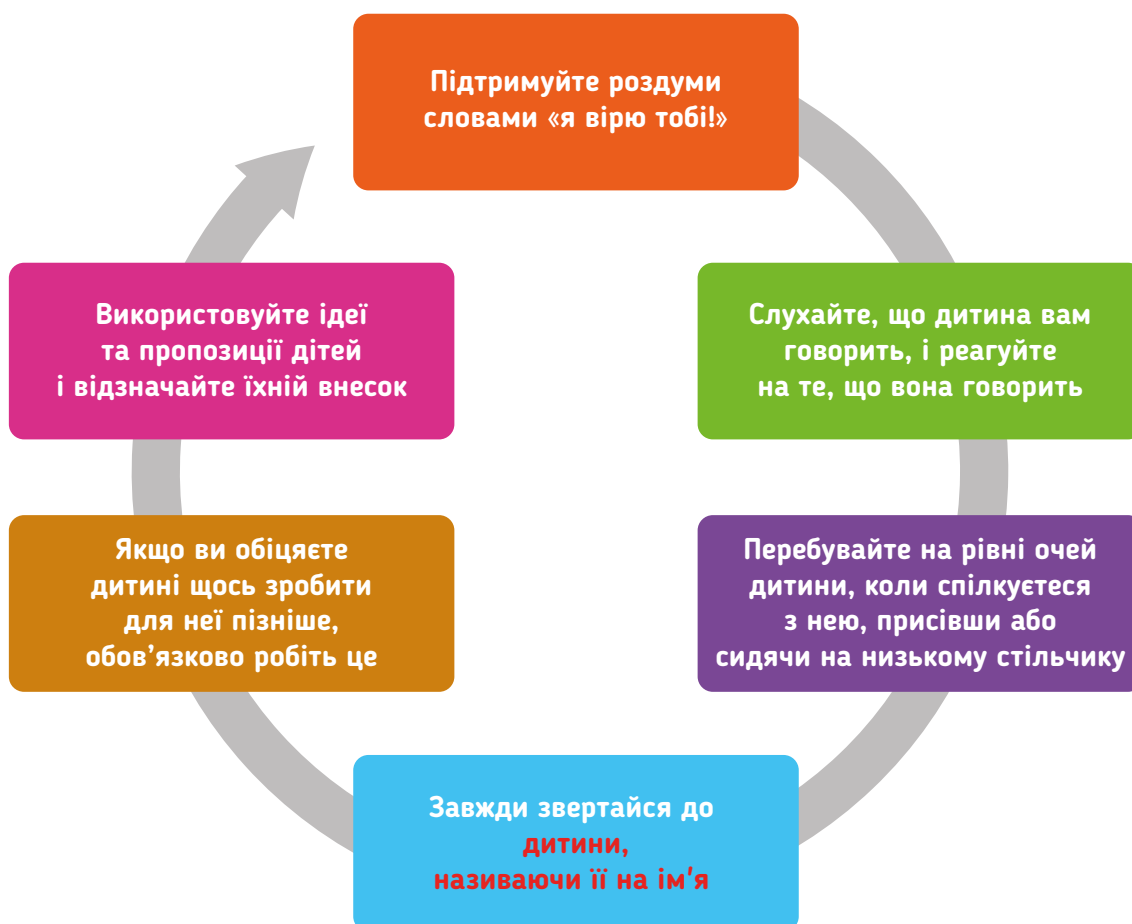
Підтримуйте роздуми словами «я вірю тобі!»

Слухайте, що дитина вам говорить, і реагуйте на те, що вона говорить

Перебувайте на рівні очей дитини, коли спілкуєтеся з нею, присівши або сидячи на низькому стільчику

Завжди звертайся до дитини, називаючи її на ім'я

Якщо ви обіцяєте дитині щось зробити для неї пізніше, обов'язково робіть це

Використовуйте ідеї та пропозиції дітей і відзначайте їхній внесок